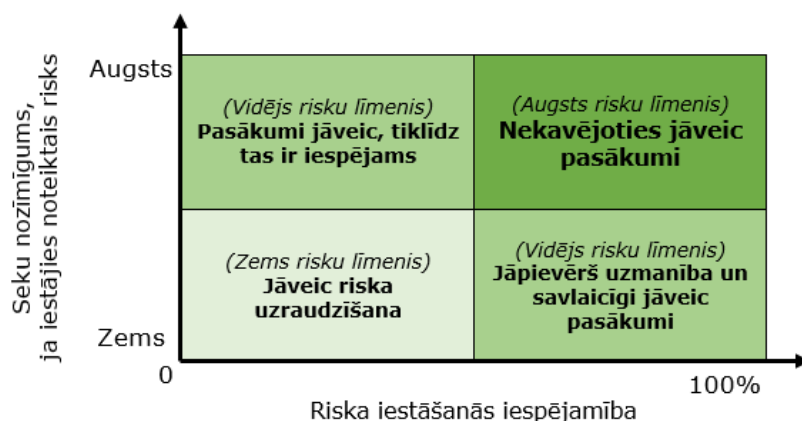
Seku nozīmīgums, ja iestājies noteiktais risks

Augsts

Zems

0

(Vidējs risku līmenis)
Pasākumi jāveic, tiklīdz tas ir iespējams

(Augsts risku līmenis)
Nekavējoties jāveic pasākumi

(Zems risku līmenis)
Jāveic riska uzraudzīšana

(Vidējs risku līmenis)
Jāpievērš uzmanība un savlaicīgi jāveic pasākumi

100%

Riska iestāšanās iespējamība